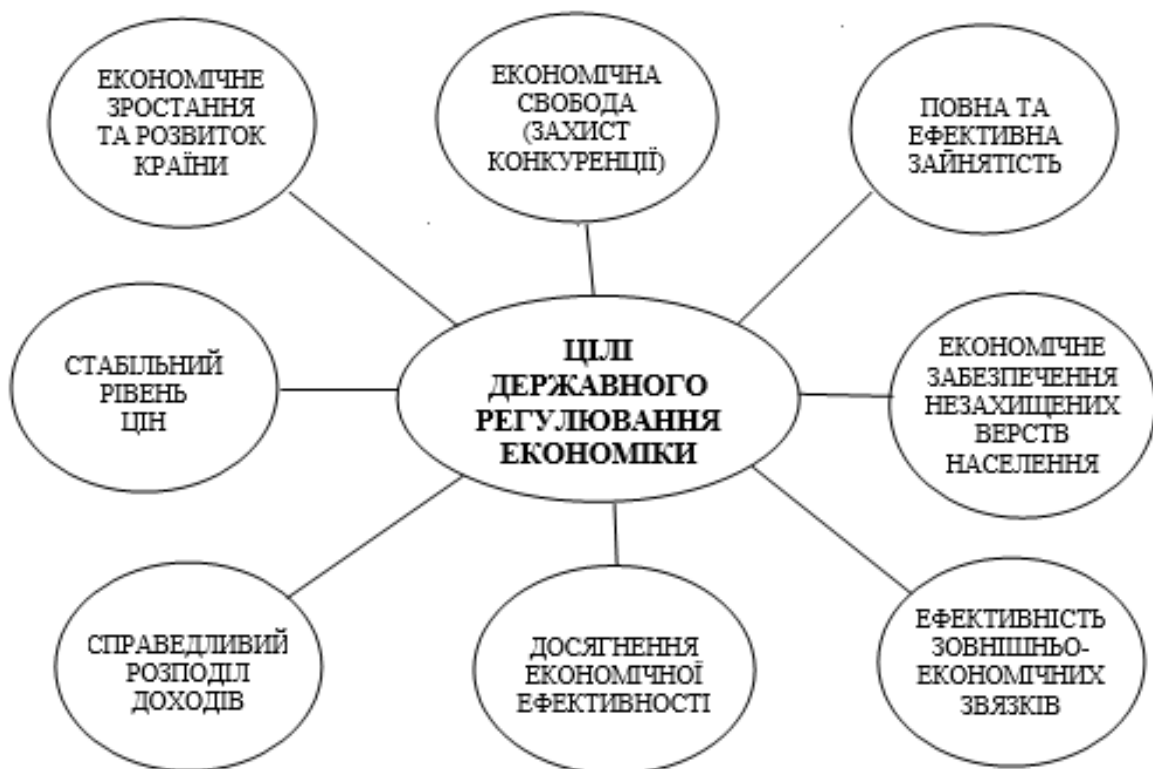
ЕКОНОМІЧНЕ ЗРОСТАННЯ ТА РОЗВИТОК КРАЇНИ

ЕКОНОМІЧНА СВОБОДА (ЗАХИСТ КОНКУРЕНЦІЇ)

ПОВНА ТА ЕФЕКТИВНА ЗАЙНЯТІСТЬ

СТАБІЛЬНИЙ РІВЕНЬ ЦІН

ЦІЛІ ДЕРЖАВНОГО РЕГУЛЮВАННЯ ЕКОНОМІКИ

ЕКОНОМІЧНЕ ЗАБЕЗПЕЧЕННЯ НЕЗАХИЩЕНИХ ВЕРСТВ НАСЕЛЕННЯ

СПРАВЕДЛИВИЙ РОЗПОДІЛ ДОХОДІВ

ДОСЯГНЕННЯ ЕКОНОМІЧНОЇ ЕФЕКТИВНОСТІ

ЕФЕКТИВНІСТЬ ЗОВНІШНЬО-ЕКОНОМІЧНИХ ЗВЯЗКІВ